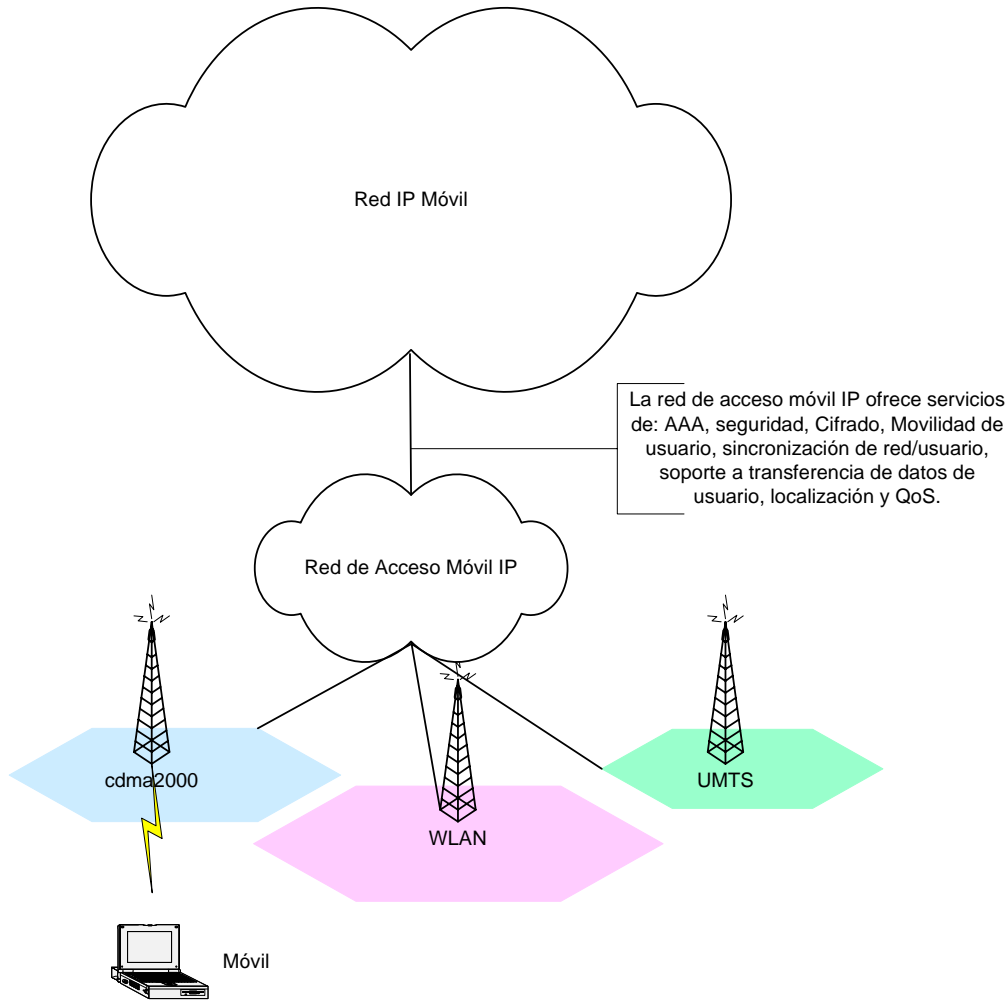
Red IP Móvil

La red de acceso móvil IP ofrece servicios de: AAA, seguridad, Cifrado, Movilidad de usuario, sincronización de red/usuario, soporte a transferencia de datos de usuario, localización y QoS.

Red de Acceso Móvil IP

cdma2000

WLAN

UMTS

Móvil